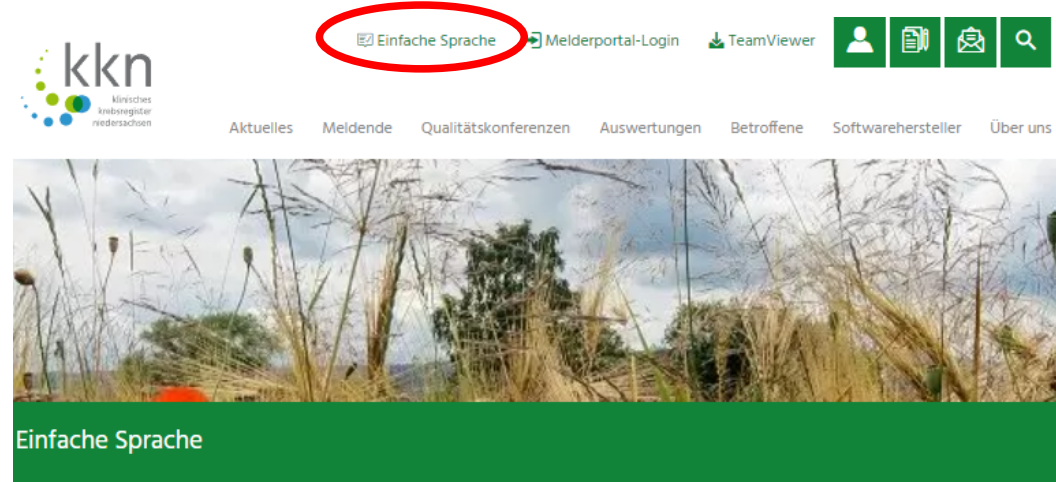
kkn
klinisches
krebsregister
niedersachsen

Einfache Sprache
Melderportal-Login
TeamViewer

Aktuelles
Meldende
Qualitätskonferenzen
Auswertungen
Betroffene
Softwarehersteller
Über uns

Einfache Sprache